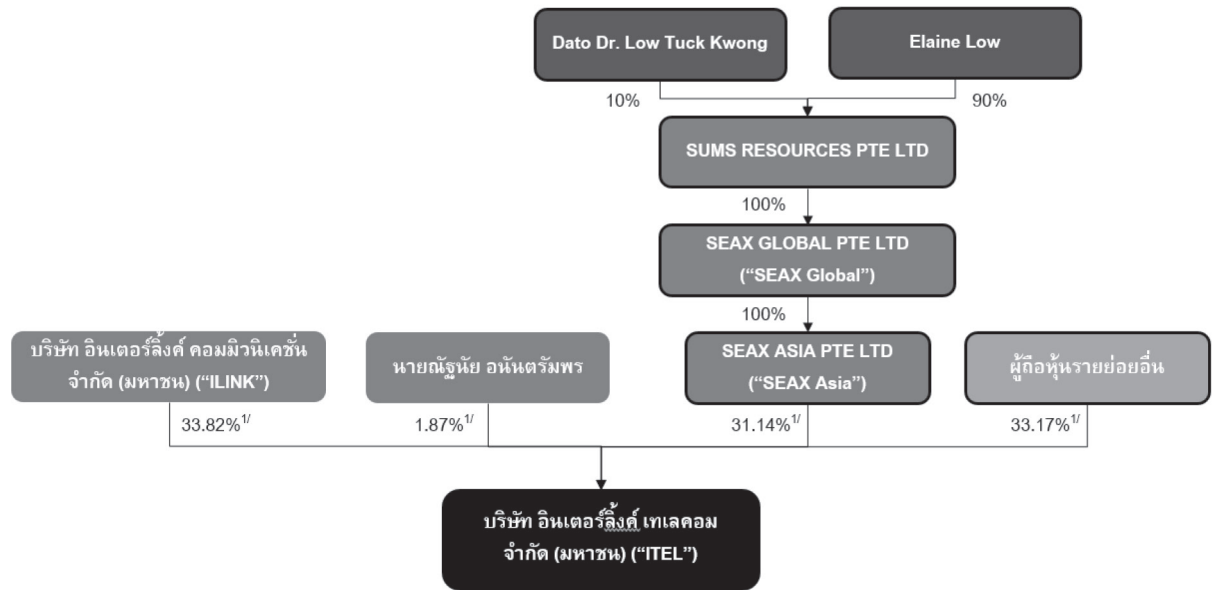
Dato Dr. Low Tuck Kwong

Elaine Low

10%

90%

SUMS RESOURCES PTE LTD

100%

SEAX GLOBAL PTE LTD
("SEAX Global")

100%

บริษัท อินเตอร์ลิ้งค์ คอมมิวนิเคชั่น จำกัด (มหาชน) ("ILINK")

นายณัฐนัย อนันตรัมพร

SEAX ASIA PTE LTD
("SEAX Asia")

ผู้ถือหุ้นรายย่อยอื่น

33.82%$^{1/}$

1.87%$^{1/}$

31.14%$^{1/}$

33.17%$^{1/}$

บริษัท อินเตอร์ลิ้งค์ เทเลคอม
จำกัด (มหาชน) ("ITEL")